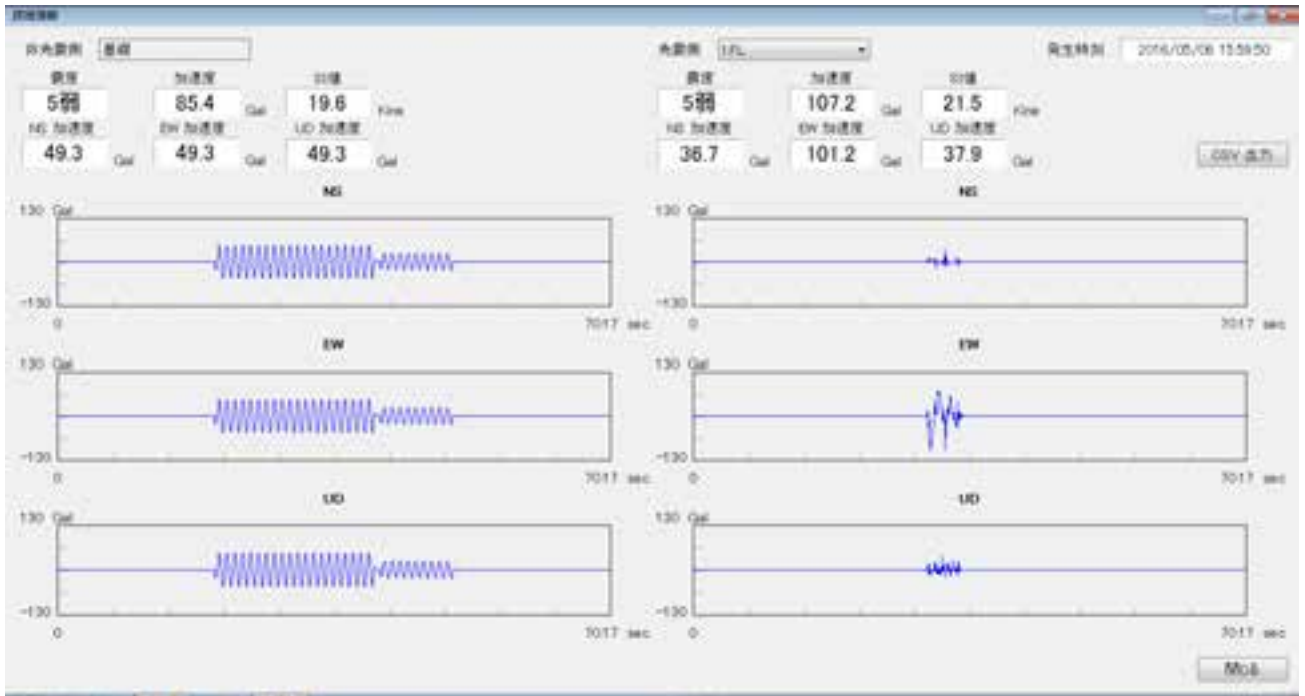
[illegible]

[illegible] 基礎

震度 5弱
加速度 85.4 Gal
SI値 19.6 Kine
NS 加速度 49.3 Gal
EW 加速度 49.3 Gal
UD 加速度 49.3 Gal

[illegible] 1FL

震度 5弱
加速度 107.2 Gal
SI値 21.5 Kine
NS 加速度 36.7 Gal
EW 加速度 101.2 Gal
UD 加速度 37.9 Gal

発生時刻 2016/05/06 13:59:50

CSV 出力

NS
130 Gal
-130
0
70.17 sec

NS
130 Gal
-130
0
70.17 sec

EW
130 Gal
-130
0
70.17 sec

EW
130 Gal
-130
0
70.17 sec

UD
130 Gal
-130
0
70.17 sec

UD
130 Gal
-130
0
70.17 sec

閉じる